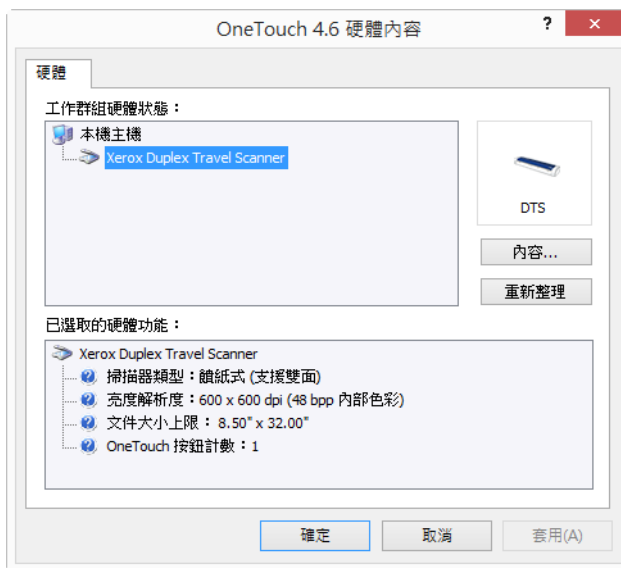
OneTouch 4.6 硬體內容

?

硬體

工作群組硬體狀態：

本機主機

Xerox Duplex Travel Scanner

DTS

內容...

重新整理

已選取的硬體功能：

Xerox Duplex Travel Scanner

掃描器類型：饋紙式 (支援雙面)

亮度解析度：600 x 600 dpi (48 bpp 內部色彩)

文件大小上限：8.50" x 32.00"

OneTouch 按鈕計數：1

確定

取消

套用(A)